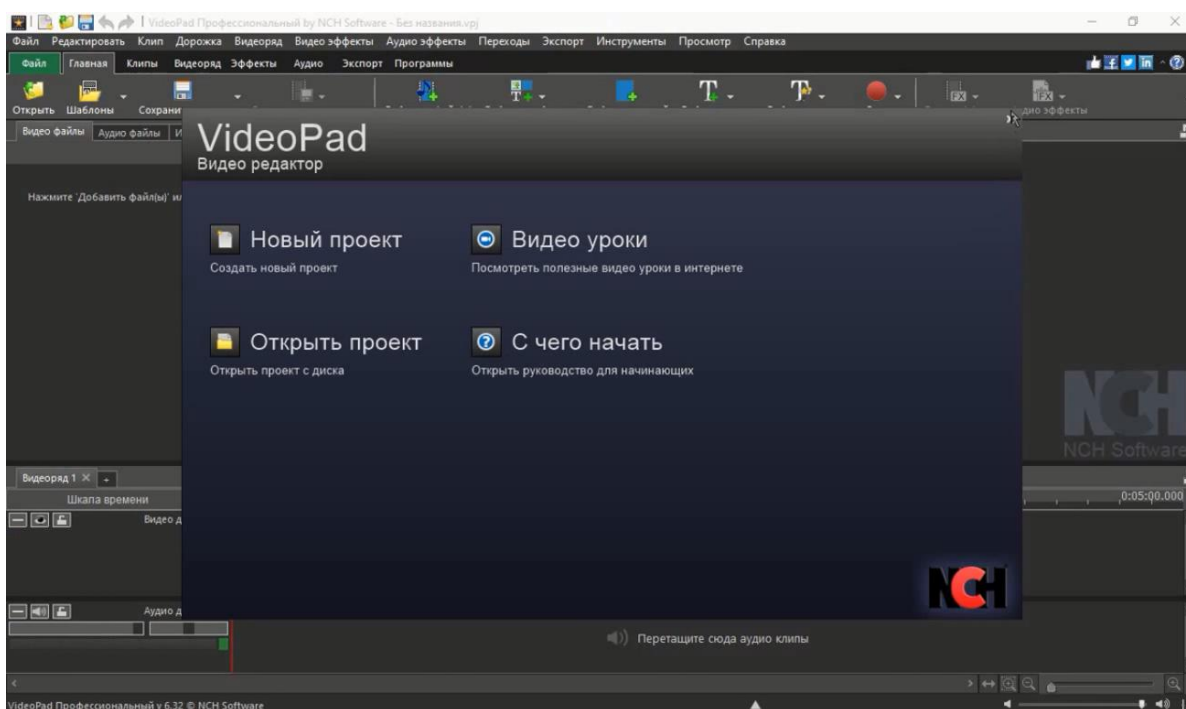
VideoPad Профессиональный by NCH Software - Без названия.vpj

Файл Редактировать Клип Дорожка Видеоряд Видео эффекты Аудио эффекты Переходы Экспорт Инструменты Просмотр Справка

Файл Главная Клипы Видеоряд Эффекты Аудио Экспорт Программы

Открыть Шаблоны Сохрани

дио эффекты

Видео файлы Аудио файлы И

Нажмите 'Добавить файл(ы)' ил

VideoPad
Видео редактор

Новый проект
Создать новый проект

Видео уроки
Посмотреть полезные видео уроки в интернете

Открыть проект
Открыть проект с диска

С чего начать
Открыть руководство для начинающих

NCH

NCH Software

Видеоряд 1 ×

Шкала времени

Видео д

Аудио д

0:05:00.000

Перетащите сюда аудио клипы

VideoPad Профессиональный v 6.32 © NCH Software